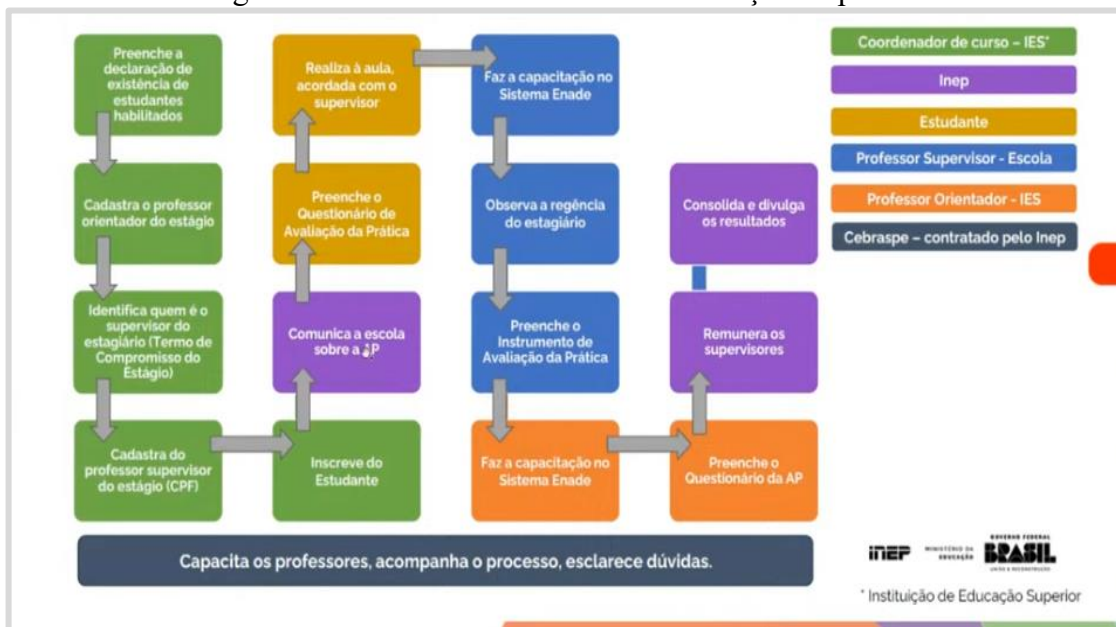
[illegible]

Preenche a declaração de existência de estudantes habilitados

Cadastra o professor orientador do estágio

Identifica quem é o supervisor do estagiário (Termo de Compromisso do Estágio)

Cadastra do professor supervisor do estágio (CPF)

Realiza à aula, acordada com o supervisor

Preenche o Questionário de Avaliação da Prática

Comunica a escola sobre a AP

Inscreve do Estudante

Faz a capacitação no Sistema Enade

Observa a regência do estagiário

Preenche o Instrumento de Avaliação da Prática

Faz a capacitação no Sistema Enade

Consolida e divulga os resultados

Remunera os supervisores

Preenche o Questionário da AP

Coordenador de curso – IES*

Inep

Estudante

Professor Supervisor - Escola

Professor Orientador - IES

Cebraspe – contratado pelo Inep

Capacita os professores, acompanha o processo, esclarece dúvidas.

inep MINISTÉRIO DA EDUCAÇÃO GOVERNO FEDERAL BRASIL UNIÃO E RECONSTRUÇÃO

* Instituição de Educação Superior